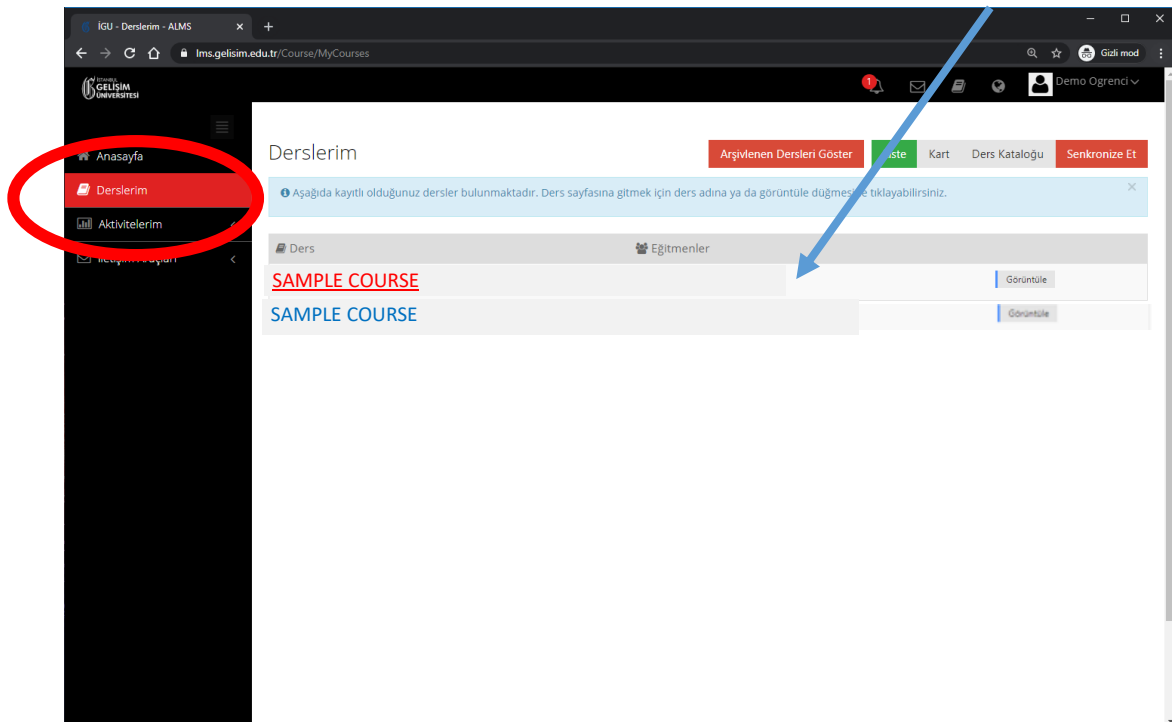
İGU - Derslerim - ALMS
lms.gelisim.edu.tr/Course/MyCourses
Gizli mod

İSTANBUL GELİŞİM ÜNİVERSİTESİ
1
Demo Ogrenci

Anasayfa
Derslerim
Aktivitelerim
İletişim Araçları

Derslerim
Arşivlenen Dersleri Göster
Liste
Kart
Ders Kataloğu
Senkronize Et

Aşağıda kayıtlı olduğunuz dersler bulunmaktadır. Ders sayfasına gitmek için ders adına ya da görüntüle düğmesine tıklayabilirsiniz.

| Ders | Eğitmenler | |
|---|---|---|
| SAMPLE COURSE | | Görüntüle |
| SAMPLE COURSE | | Görüntüle |